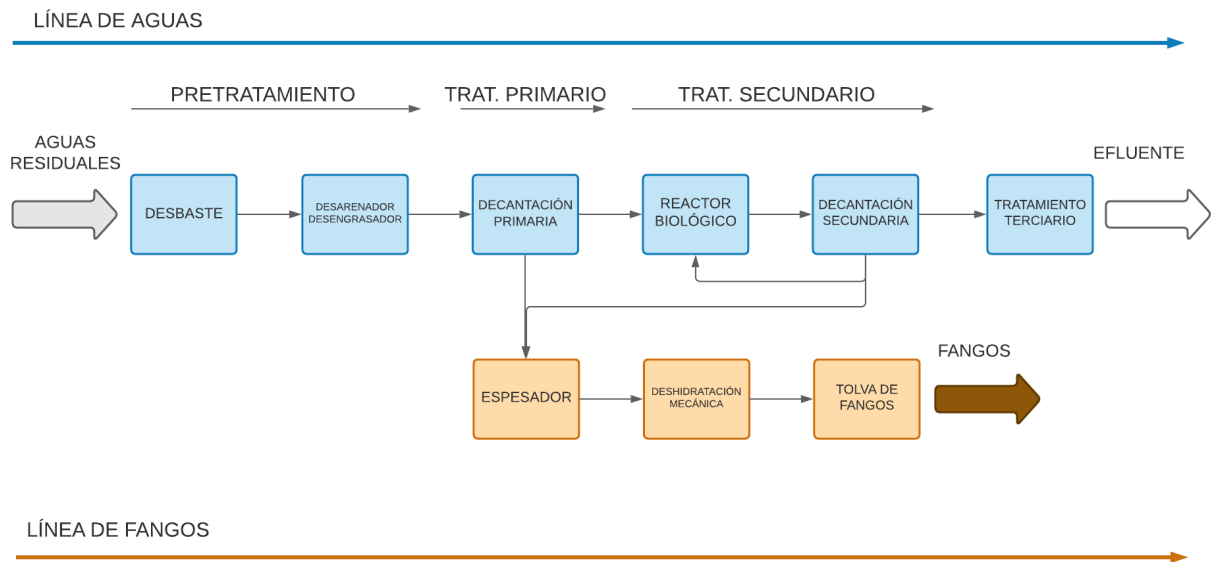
LÍNEA DE AGUAS

PRETRATAMIENTO

TRAT. PRIMARIO

TRAT. SECUNDARIO

AGUAS RESIDUALES

DESBASTE

DESARENADOR DESENGRASADOR

DECANTACIÓN PRIMARIA

REACTOR BIOLÓGICO

DECANTACIÓN SECUNDARIA

TRATAMIENTO TERCIARIO

EFLUENTE

ESPESADOR

DESHIDRATACIÓN MECÁNICA

TOLVA DE FANGOS

FANGOS

LÍNEA DE FANGOS